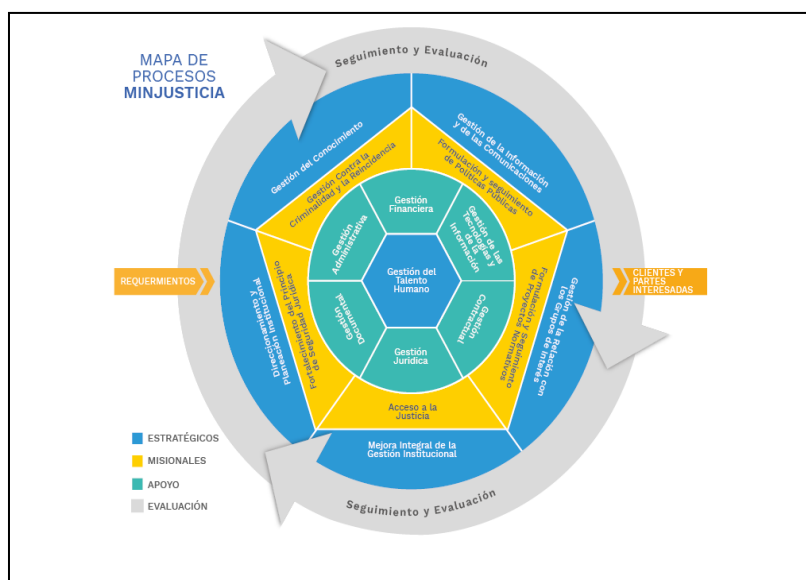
MAPA DE PROCESOS
MINJUSTICIA

Seguimiento y Evaluación

Gestión del Conocimiento

Gestión de la Información y de las Comunicaciones

Gestión de la Relación con los Grupos de Interés

Mejora Integral de la Gestión Institucional

Direccionamiento Institucional y Planeación Institucional

Gestión Contra la Criminalidad y la Reincidencia

Formulación y seguimiento de Políticas Públicas

Formulación y Seguimiento de Proyectos Normativos

Acceso a la Justicia

Fortalecimiento del Principio de Seguridad Jurídica

Gestión Financiera

Gestión de las Tecnologías de la Información

Gestión Contractual

Gestión Jurídica

Gestión Documental

Gestión Administrativa

Gestión del Talento Humano

REQUERIMENTOS

CLIENTES Y PARTES INTERESADAS

ESTRATÉGICOS
MISIONALES
APOYO
EVALUACIÓN

Seguimiento y Evaluación